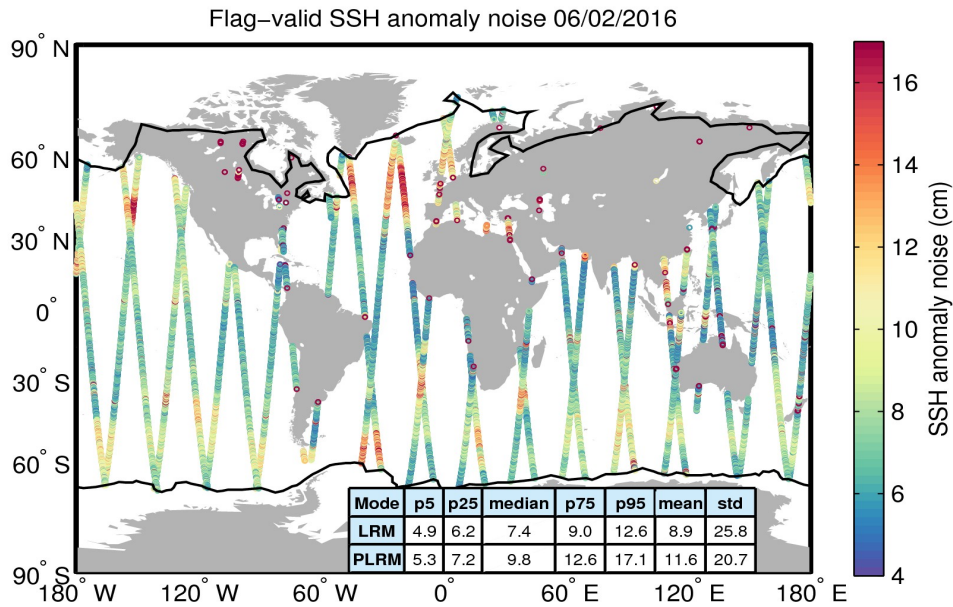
Flag-valid SSH anomaly noise 06/02/2016

90° N
60° N
30° N
0°
30° S
60° S
90° S

180° W 120° W 60° W 0° 60° E 120° E 180° E

| Mode | p5 | p25 | median | p75 | p95 | mean | std |
|---|---|---|---|---|---|---|---|
| LRM | 4.9 | 6.2 | 7.4 | 9.0 | 12.6 | 8.9 | 25.8 |
| PLRM | 5.3 | 7.2 | 9.8 | 12.6 | 17.1 | 11.6 | 20.7 |

16
14
12
10
8
6
4
SSH anomaly noise (cm)